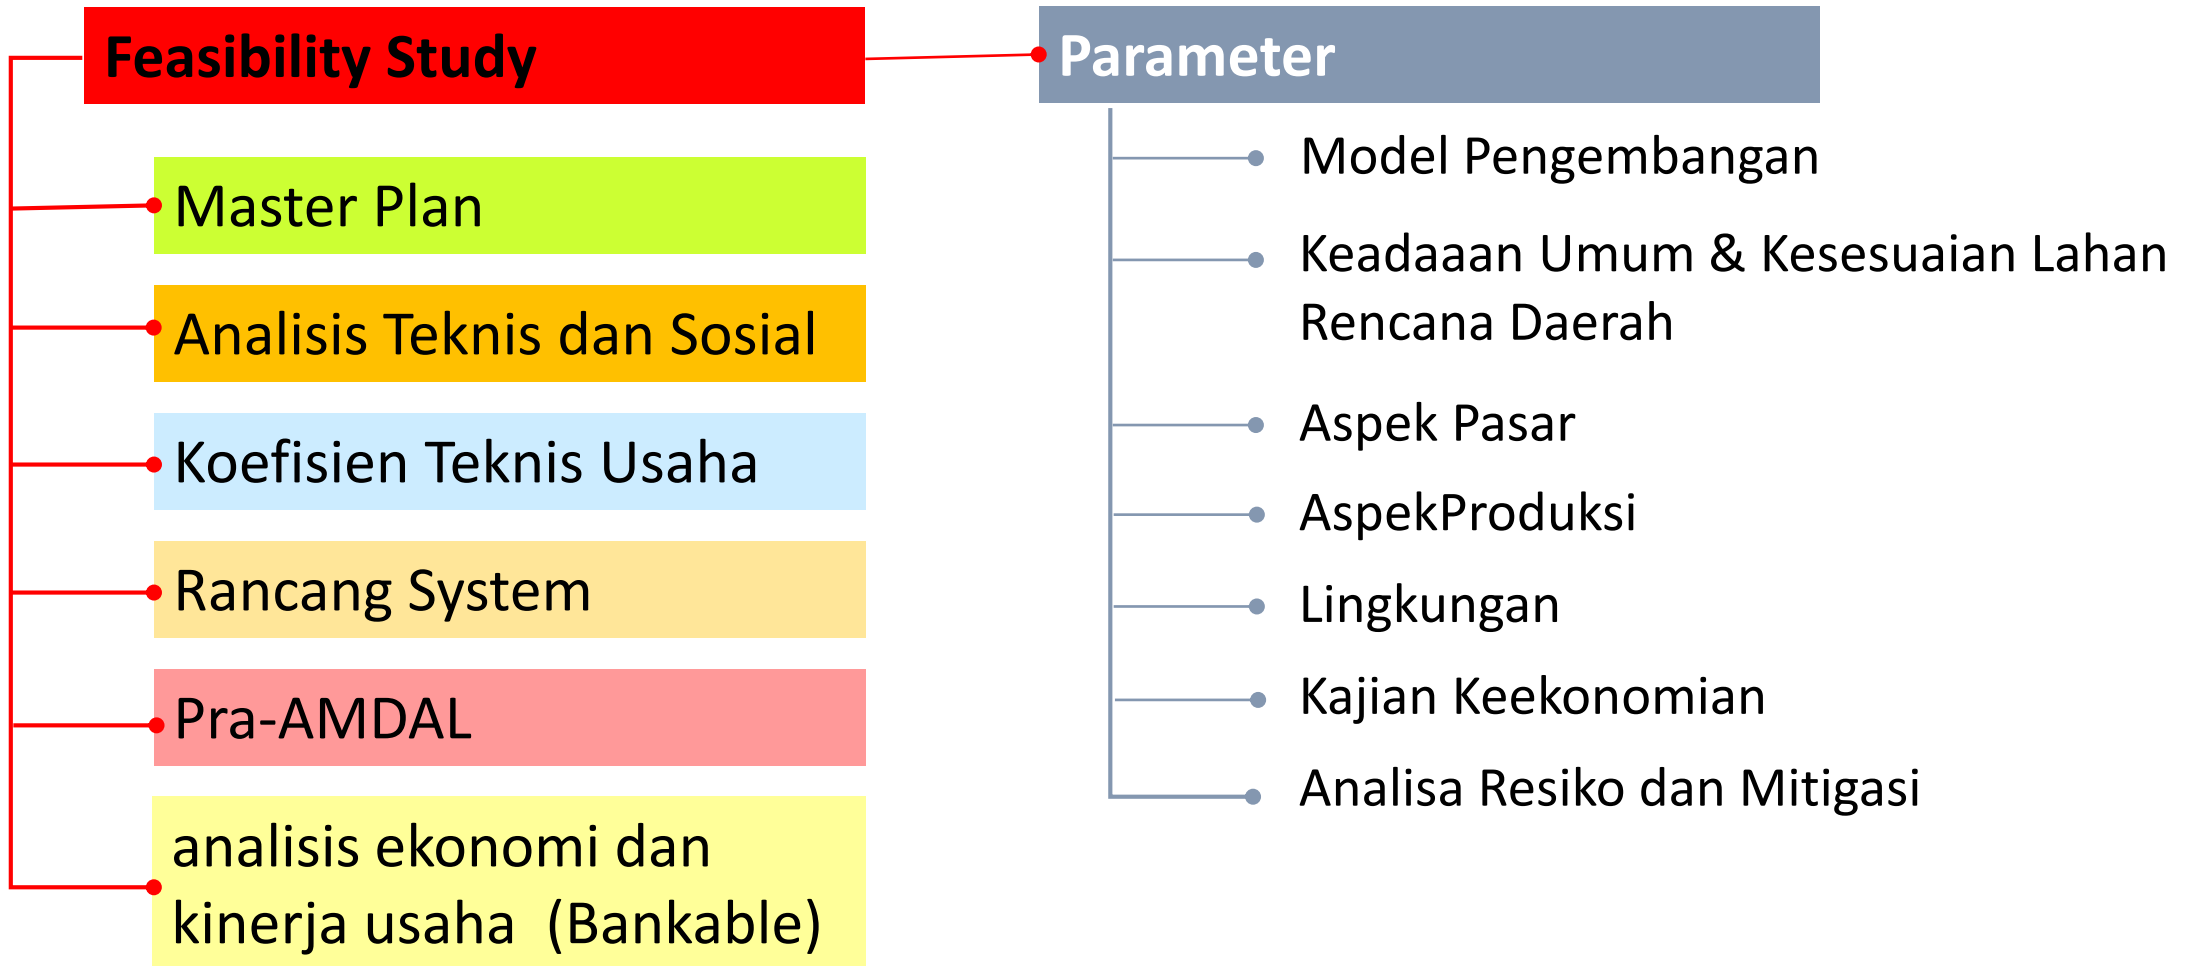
Feasibility Study

Master Plan

Analisis Teknis dan Sosial

Koefisien Teknis Usaha

Rancang System

Pra-AMDAL

analisis ekonomi dan kinerja usaha (Bankable)

Parameter

Model Pengembangan

Keadaaan Umum & Kesesuaian Lahan Rencana Daerah

Aspek Pasar

AspekProduksi

Lingkungan

Kajian Keekonomian

Analisa Resiko dan Mitigasi